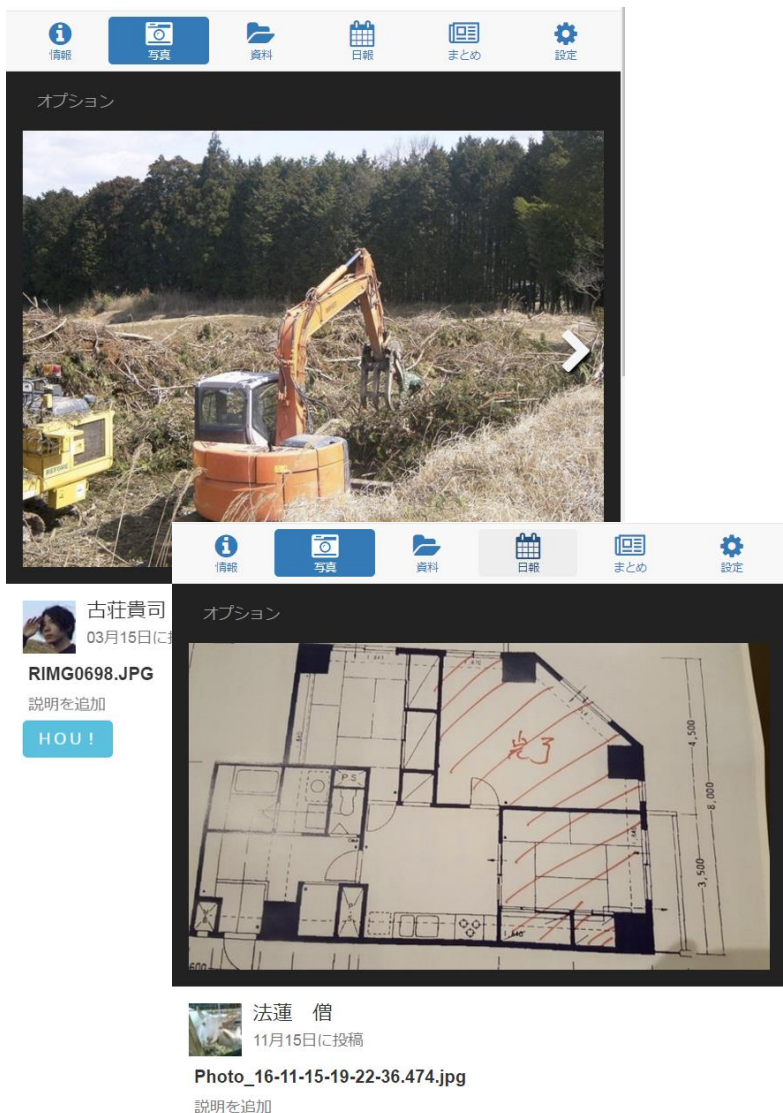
情報 写真 資料 日報 まとめ 設定

オプション

古荘貴司
03月15日に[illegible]

RIMG0698.JPG

説明を追加

HOU!

情報 写真 資料 日報 まとめ 設定

オプション

完了

4,500
8,000
3,500

法蓮　僧
11月15日に投稿

Photo_16-11-15-19-22-36.474.jpg

説明を追加